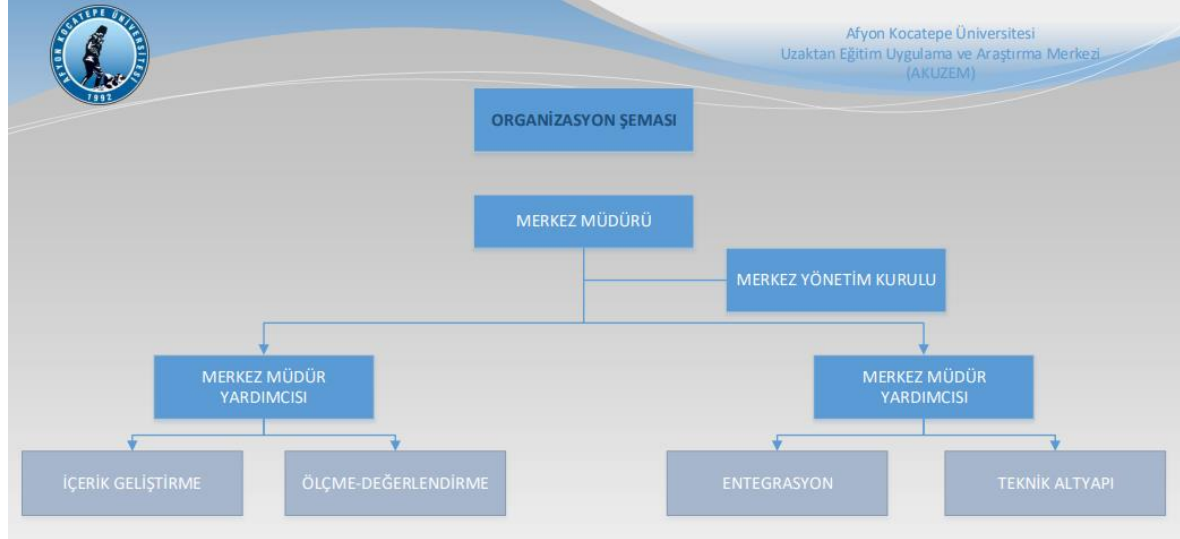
AFYON KOCATEPE ÜNİVERSİTESİ
1992

Afyon Kocatepe Üniversitesi
Uzaktan Eğitim Uygulama ve Araştırma Merkezi
(AKUZEM)

ORGANİZASYON ŞEMASI

MERKEZ MÜDÜRÜ

MERKEZ YÖNETİM KURULU

MERKEZ MÜDÜR YARDIMCISI

MERKEZ MÜDÜR YARDIMCISI

İÇERİK GELİŞTİRME

ÖLÇME-DEĞERLENDİRME

ENTEGRASYON

TEKNİK ALTYAPI